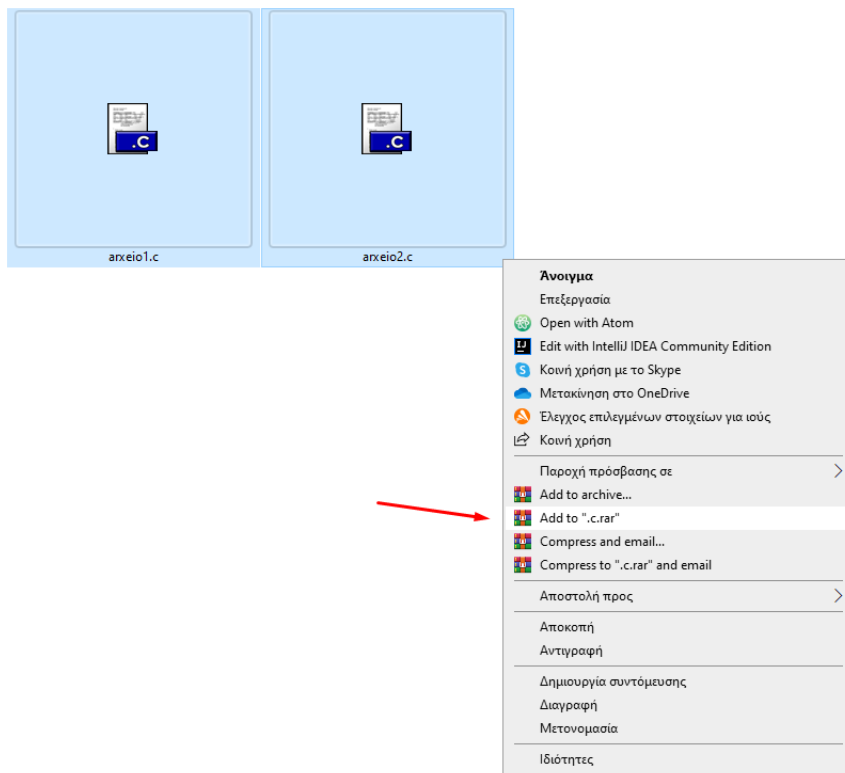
DEV .C
arxeio1.c

DEV .C
arxeio2.c

Άνοιγμα
Επεξεργασία
Open with Atom
Edit with IntelliJ IDEA Community Edition
Κοινή χρήση με το Skype
Μετακίνηση στο OneDrive
Έλεγχος επιλεγμένων στοιχείων για ιούς
Κοινή χρήση

Παροχή πρόσβασης σε
Add to archive...
Add to ".c.rar"
Compress and email...
Compress to ".c.rar" and email

Αποστολή προς

Αποκοπή
Αντιγραφή

Δημιουργία συντόμευσης
Διαγραφή
Μετονομασία

Ιδιότητες